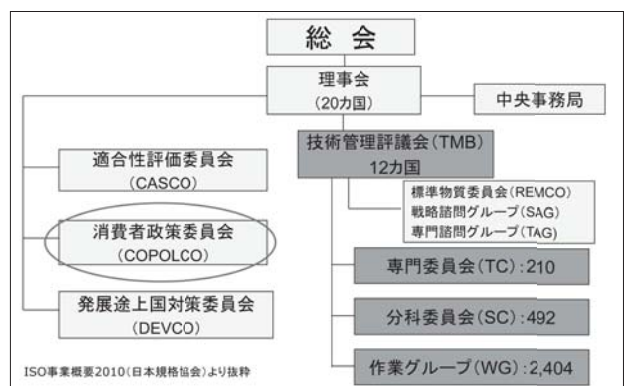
総 会

理事会
(20カ国)

中央事務局

技術管理評議会(TMB)
12カ国

適合性評価委員会
(CASCO)

標準物質委員会(REMCO)
戦略諮問グループ(SAG)
専門諮問グループ(TAG)

消費者政策委員会
(COPOLCO)

専門委員会(TC):210

発展途上国対策委員会
(DEVCO)

分科委員会(SC):492

作業グループ(WG):2,404

ISO事業概要2010(日本規格協会)より抜粋